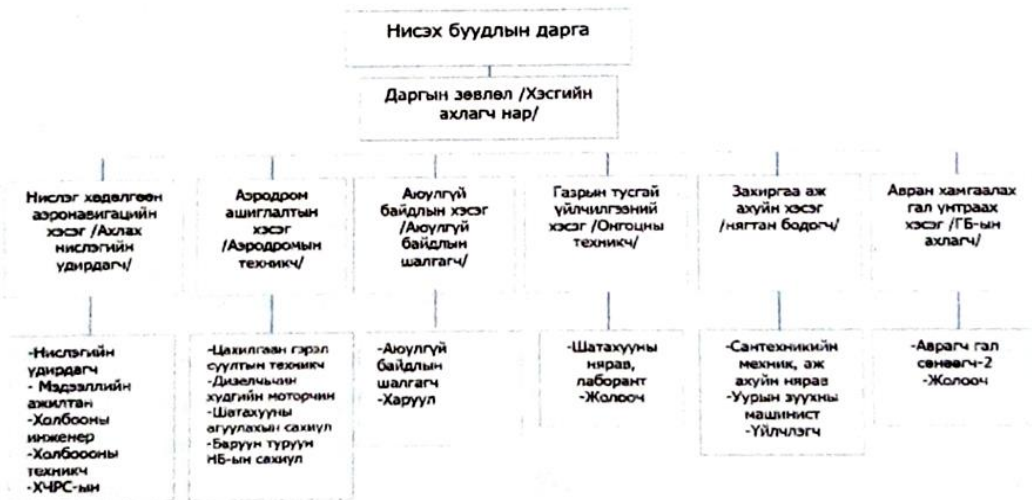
Нисэх буудлын дарга

Даргын зөвлөл /Хэсгийн ахлагч нар/

Нислэг хөдөлгөөн аэронавигацийн хэсэг /Ахлах нислэгийн удирдагч/

Аэродром ашиглалтын хэсэг /Аэродромын техникч/

Аюулгүй байдлын хэсэг /Аюулгүй байдлын шалгагч/

Газрын тусгай үйлчилгээний хэсэг /Онгоцны техникч/

Захиргаа аж ахуйн хэсэг /нягтан бодогч/

Авран хамгаалах гал унтраах хэсэг /ГБ-ын ахлагч/

-Нислэгийн удирдагч
- Мэдээллийн ажилтан
-Холбооны инженер
-Холбооны техникч
-ХЧРС-ын

-Цахилгаан гэрэл суултын техникч
-Дизельчин худгийн моторчин
-Шатахууны агуулахын сахиул
-Баруун туруун НБ-ын сахиул

-Аюулгүй байдлын шалгагч
-Харуул

-Шатахууны нярав, лаборант
-Жолооч

-Сантехникийн механик, аж ахуйн нярав
-Уурын зуухны машинист
-Үйлчлэгч

-Аврагч гал сөнөөгч-2
-Жолооч